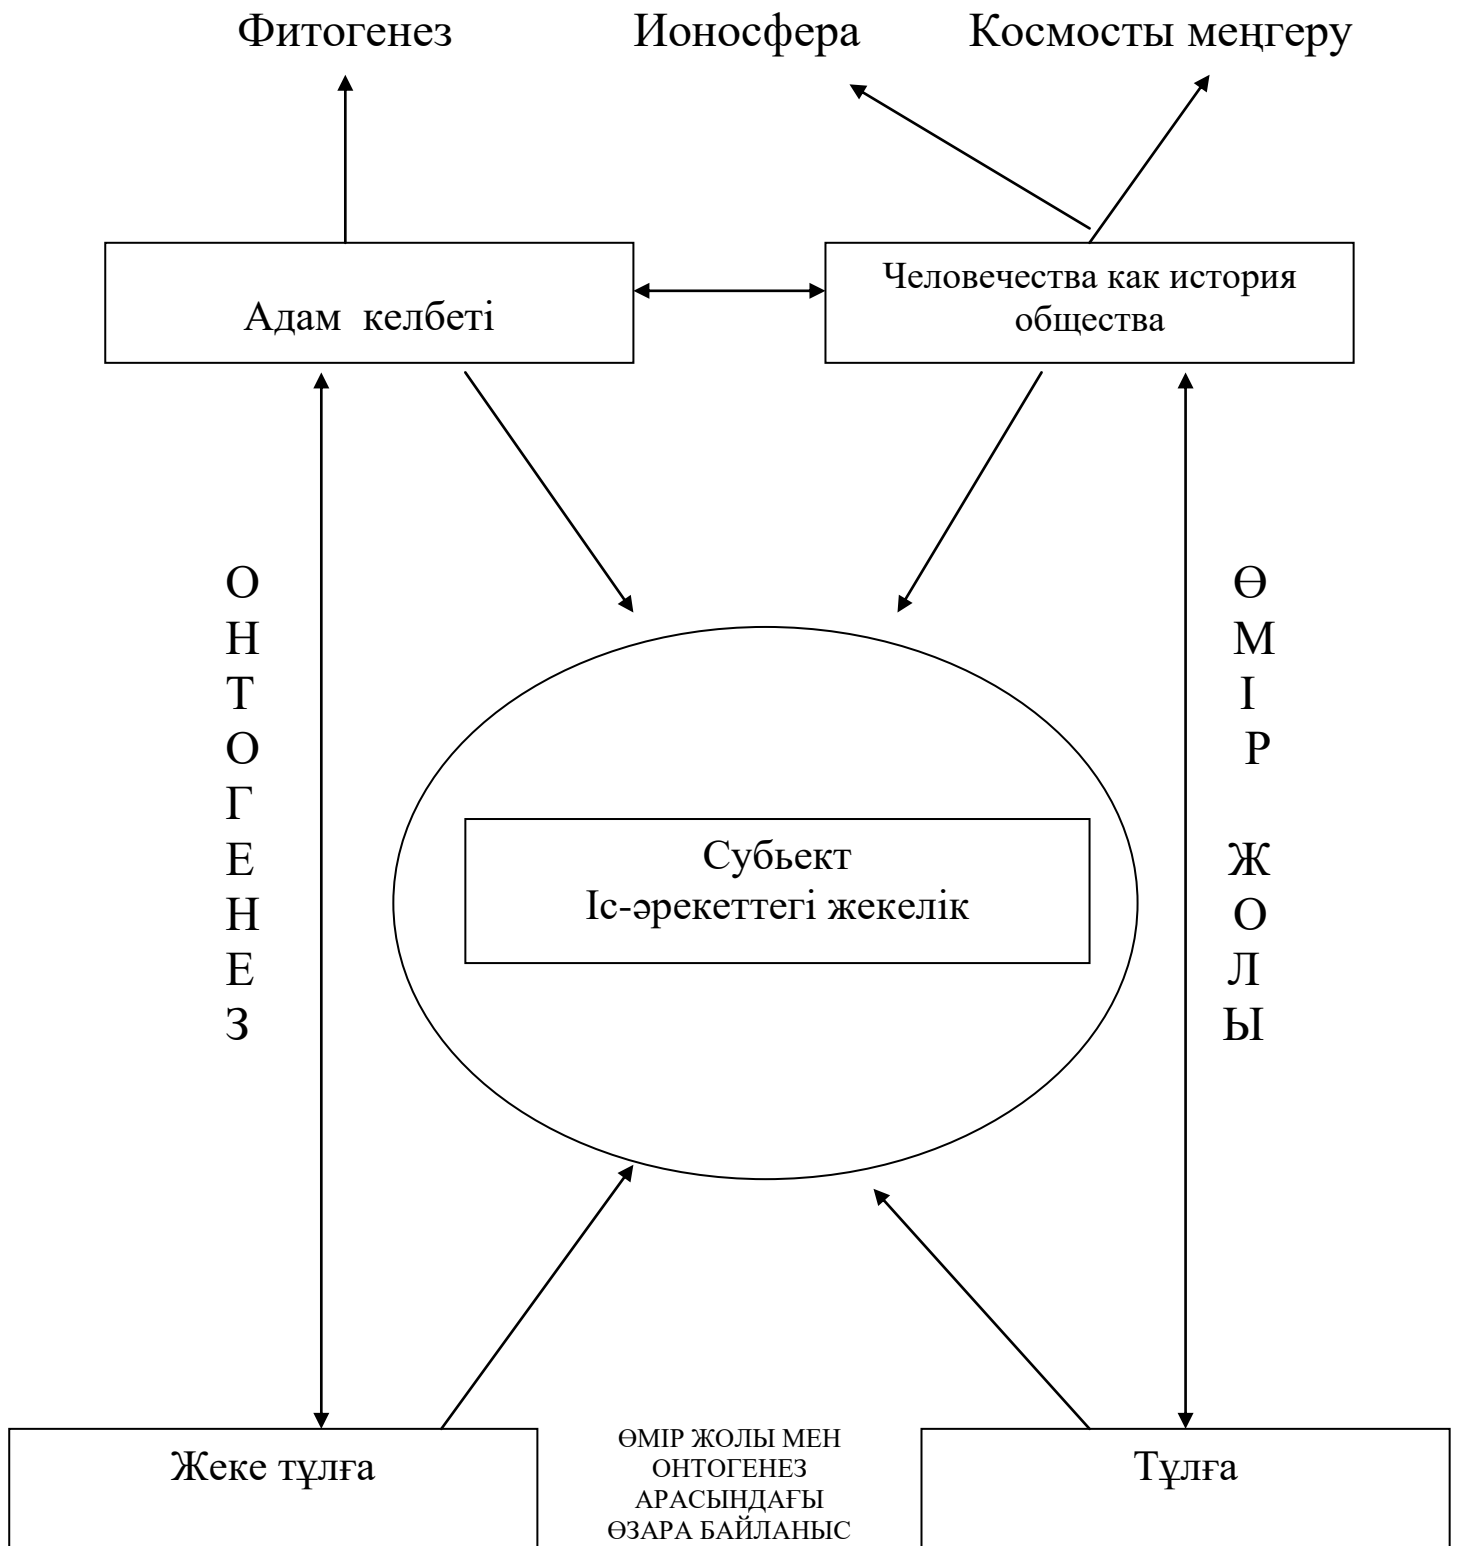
Фитогенез Ионосфера Космосты меңгеру

Адам келбеті

Человечества как история общества

О
Н
Т
О
Г
Е
Н
Е
З

Субьект
Іс-әрекеттегі жекелік

Ө
М
І
Р

Ж
О
Л
Ы

Жеке тұлға

ӨМІР ЖОЛЫ МЕН ОНТОГЕНЕЗ АРАСЫНДАҒЫ ӨЗАРА БАЙЛАНЫС

Тұлға